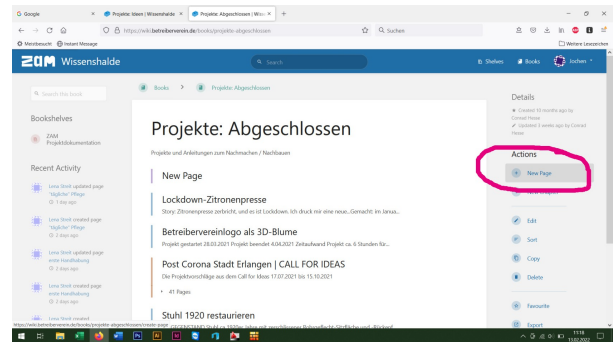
Google | Projekte: Ideen | Wissenshalde | Projekte: Abgeschlossen | Wiss

https://wiki.betreiberverein.de/books/projekte-abgeschlossen

Suchen

Meistbesucht | Instant Message | Weitere Lesezeichen

ZAM Wissenshalde

Search

Shelves | Books | Jochen

Search this book

Bookshelves

ZAM Projektdokumentation

Recent Activity

Lena Streit updated page "tägliche" Pflege
1 day ago

Lena Streit created page "tägliche" Pflege
1 day ago

Lena Streit updated page erste Handhabung
2 days ago

Lena Streit created page erste Handhabung
2 days ago

Lena Streit updated page
2 days ago

Books > Projekte: Abgeschlossen

Projekte: Abgeschlossen

Projekte und Anleitungen zum Nachmachen / Nachbauen

New Page

Lockdown-Zitronenpresse

Story: Zitronenpresse zerbricht, und es ist Lockdown. Ich druck mir eine neue...Gemacht: im Janua...

Betreibervereinlogo als 3D-Blume

Projekt gestartet 28.03.2021 Projekt beendet 4.04.2021 Zeitaufwand Projekt ca. 6 Stunden für...

Post Corona Stadt Erlangen | CALL FOR IDEAS

Die Projektvorschläge aus dem Call for Ideas 17.07.2021 bis 15.10.2021

41 Pages

Stuhl 1920 restaurieren

Details

Created 10 months ago by Conrad Hesse
Updated 3 weeks ago by Conrad Hesse

Actions

New Page

Edit

Sort

Copy

Delete

Favourite

Export

https://wiki.betreiberverein.de/books/projekte-abgeschlossen/create-page

11:18
17.02.2022